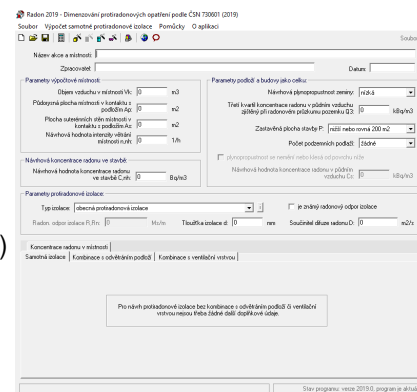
Radon 2019 - Dimenzování protiradonových opatření podle ČSN 730601 (2019)

Soubor Výpočet samotné protiradonové izolace Pomůcky O aplikaci

Soubo

Název akce a místnosti:

Zpracovatel:

Datum:

Parametry výpočtové místnosti

Objem vzduchu v místnosti Vk: 0 m3

Půdorysná plocha místnosti v kontaktu s podložím Ap: 0 m2

Plocha suterénních stěn místnosti v kontaktu s podložím As: 0 m2

Návrhová hodnota intenzity větrání místnosti n,nh: 0 1/h

Parametry podloží a budovy jako celku

Návrhová plynopropustnost zeminy: nízká

Třetí kvartil koncentrace radonu v půdním vzduchu zjištěný při radonovém průzkumu pozemku Q3: 0 kBq/m3

Zastavěná plocha stavby P: nižší nebo rovná 200 m2

Počet podzemních podlaží: žádné

plynopropustnost je nelineární nebo klesá od povrchu níže

Návrhová hodnota koncentrace radonu v půdním vzduchu Cs: 0 kBq/m3

Návrhová koncentrace radonu ve stavbě

Návrhová hodnota koncentrace radonu ve stavbě C,nh: 0 Bq/m3

Parametry protiradonové izolace

Typ izolace: obecná protiradonová izolace

je známý radonový odpor izolace

Radon. odpor izolace R,Rn: 0 Ms/m Tloušťka izolace d: 0 mm Součinitel difúze radonu D: 0 m2/s

Koncentrace radonu v místnosti

Samotná izolace Kombinace s odvětráním podloží Kombinace s ventilační vrstvou

Pro návrh protiradonové izolace bez kombinace s odvětráním podloží či ventilační vrstvou nejsou třeba žádné další doplňkové údaje.

Stav programu: verze 2019.0, program je aktu